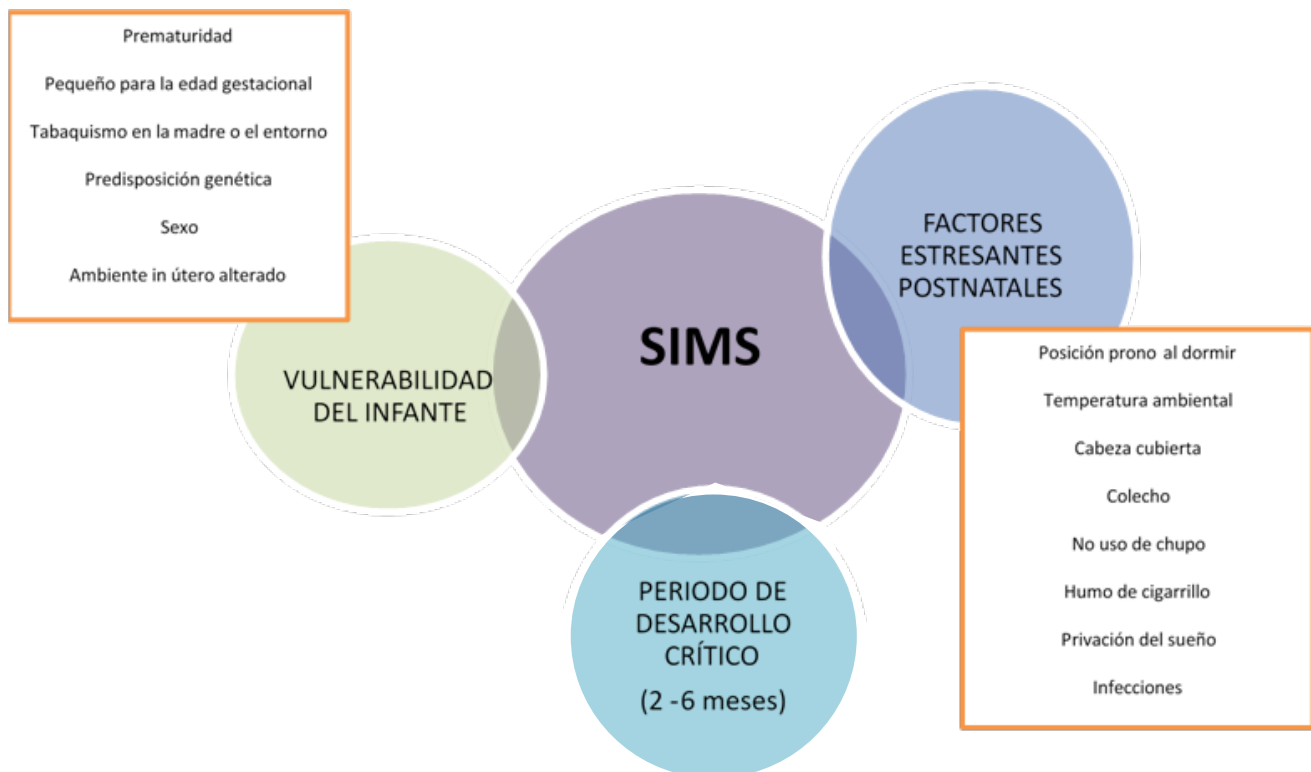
Prematuridad

Pequeño para la edad gestacional

Tabaquismo en la madre o el entorno

Predisposición genética

Sexo

Ambiente in útero alterado

VULNERABILIDAD DEL INFANTE

SIMS

FACTORES ESTRESANTES POSTNATALES

Posición prono al dormir

Temperatura ambiental

Cabeza cubierta

Colecho

No uso de chupo

Humo de cigarrillo

Privación del sueño

Infecciones

PERIODO DE DESARROLLO CRÍTICO (2 -6 meses)